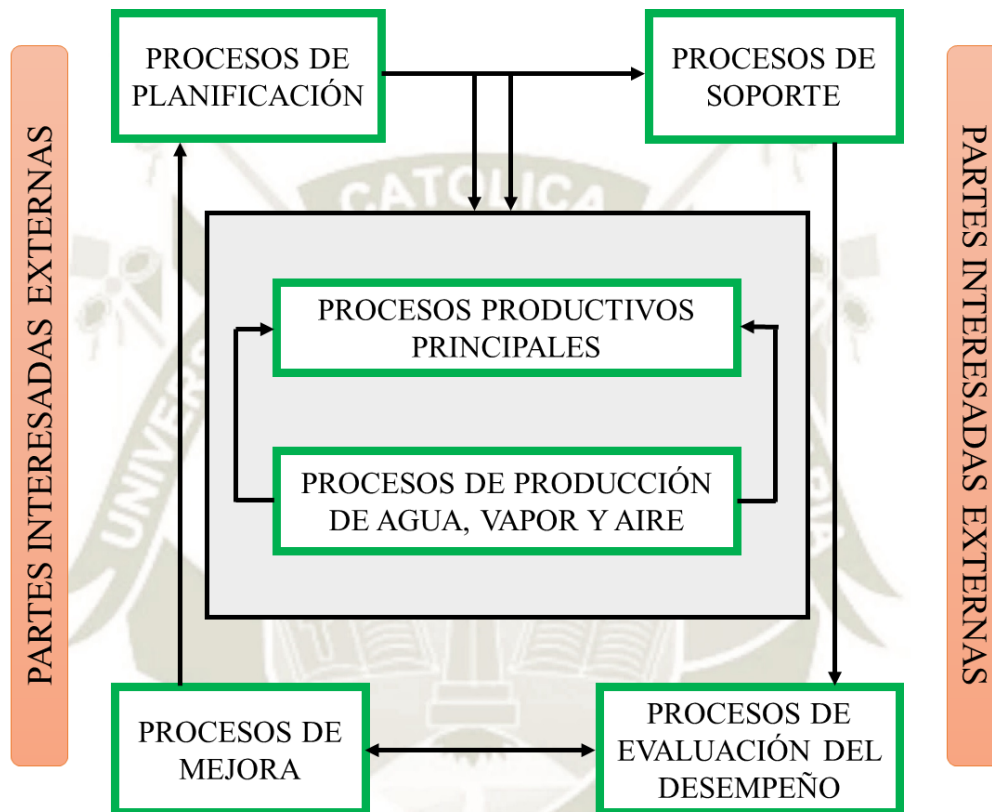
PARTES INTERESADAS EXTERNAS

PROCESOS DE PLANIFICACIÓN

PROCESOS DE SOPORTE

PARTES INTERESADAS EXTERNAS

PROCESOS PRODUCTIVOS PRINCIPALES

PROCESOS DE PRODUCCIÓN DE AGUA, VAPOR Y AIRE

PROCESOS DE MEJORA

PROCESOS DE EVALUACIÓN DEL DESEMPEÑO